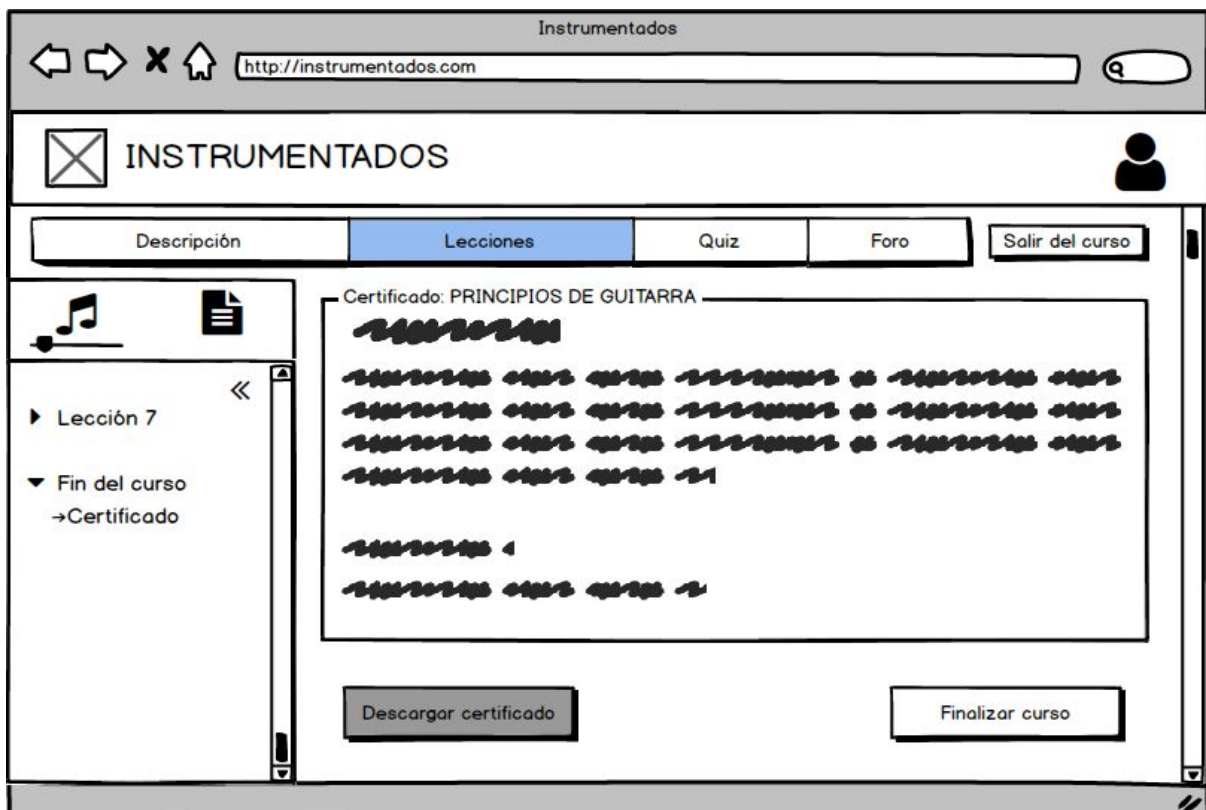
Instrumentados

http://instrumentados.com

INSTRUMENTADOS

| Descripción | Lecciones | Quiz | Foro |
|---|---|---|---|

Salir del curso

«

▸ Lección 7

▾ Fin del curso
→Certificado

Certificado: PRINCIPIOS DE GUITARRA

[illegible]

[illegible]

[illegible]

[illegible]

Descargar certificado

Finalizar curso